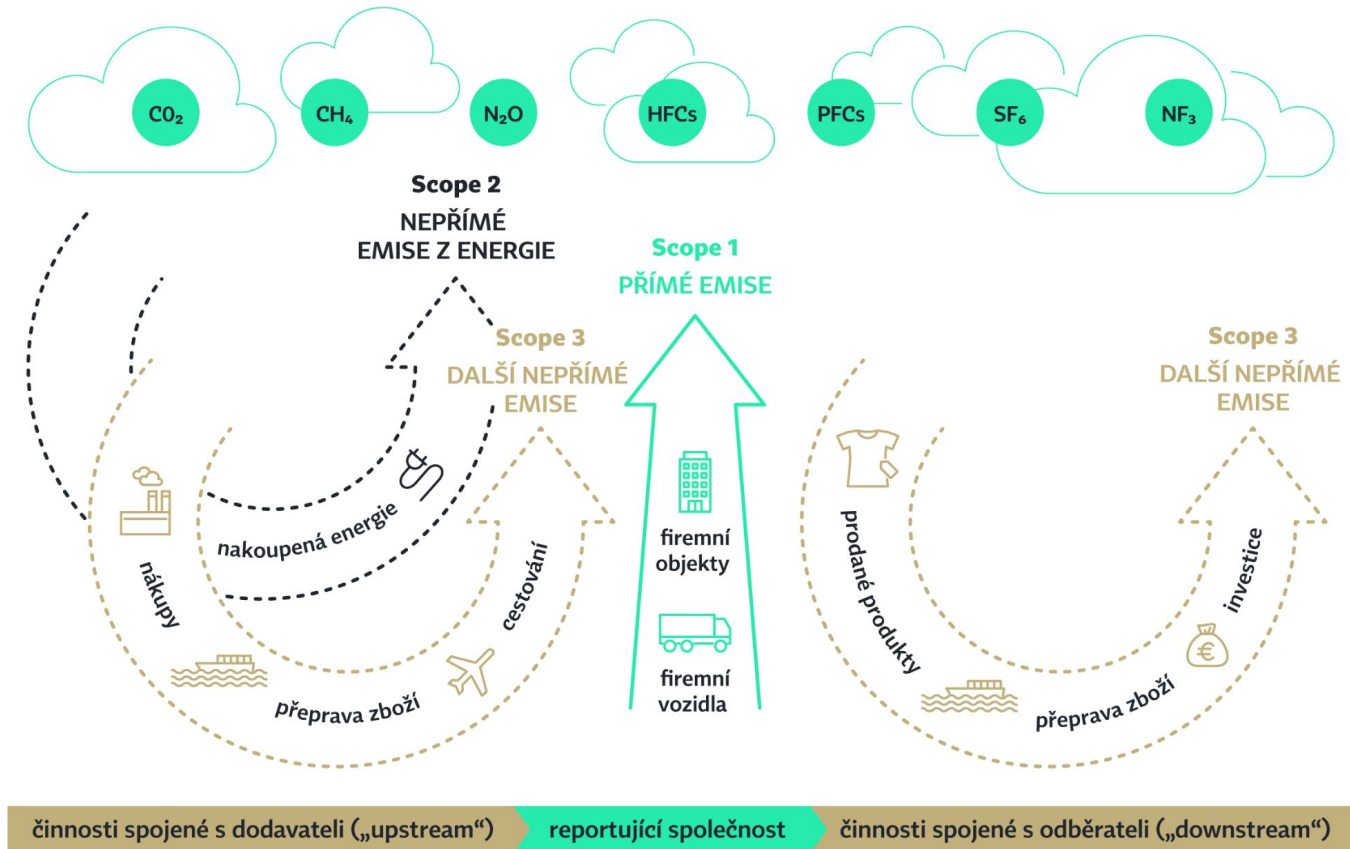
C0$_2$ CH$_4$ N$_2$O HFCs PFCs SF$_6$ NF$_3$

Scope 2
NEPŘÍMÉ EMISE Z ENERGIE

Scope 1
PŘÍMÉ EMISE

Scope 3
DALŠÍ NEPŘÍMÉ EMISE

Scope 3
DALŠÍ NEPŘÍMÉ EMISE

nakoupená energie

nákupy

cestování

přeprava zboží

firemní objekty

firemní vozidla

prodané produkty

investice

přeprava zboží

činnosti spojené s dodavateli („upstream“) reportující společnost činnosti spojené s odběrateli („downstream“)